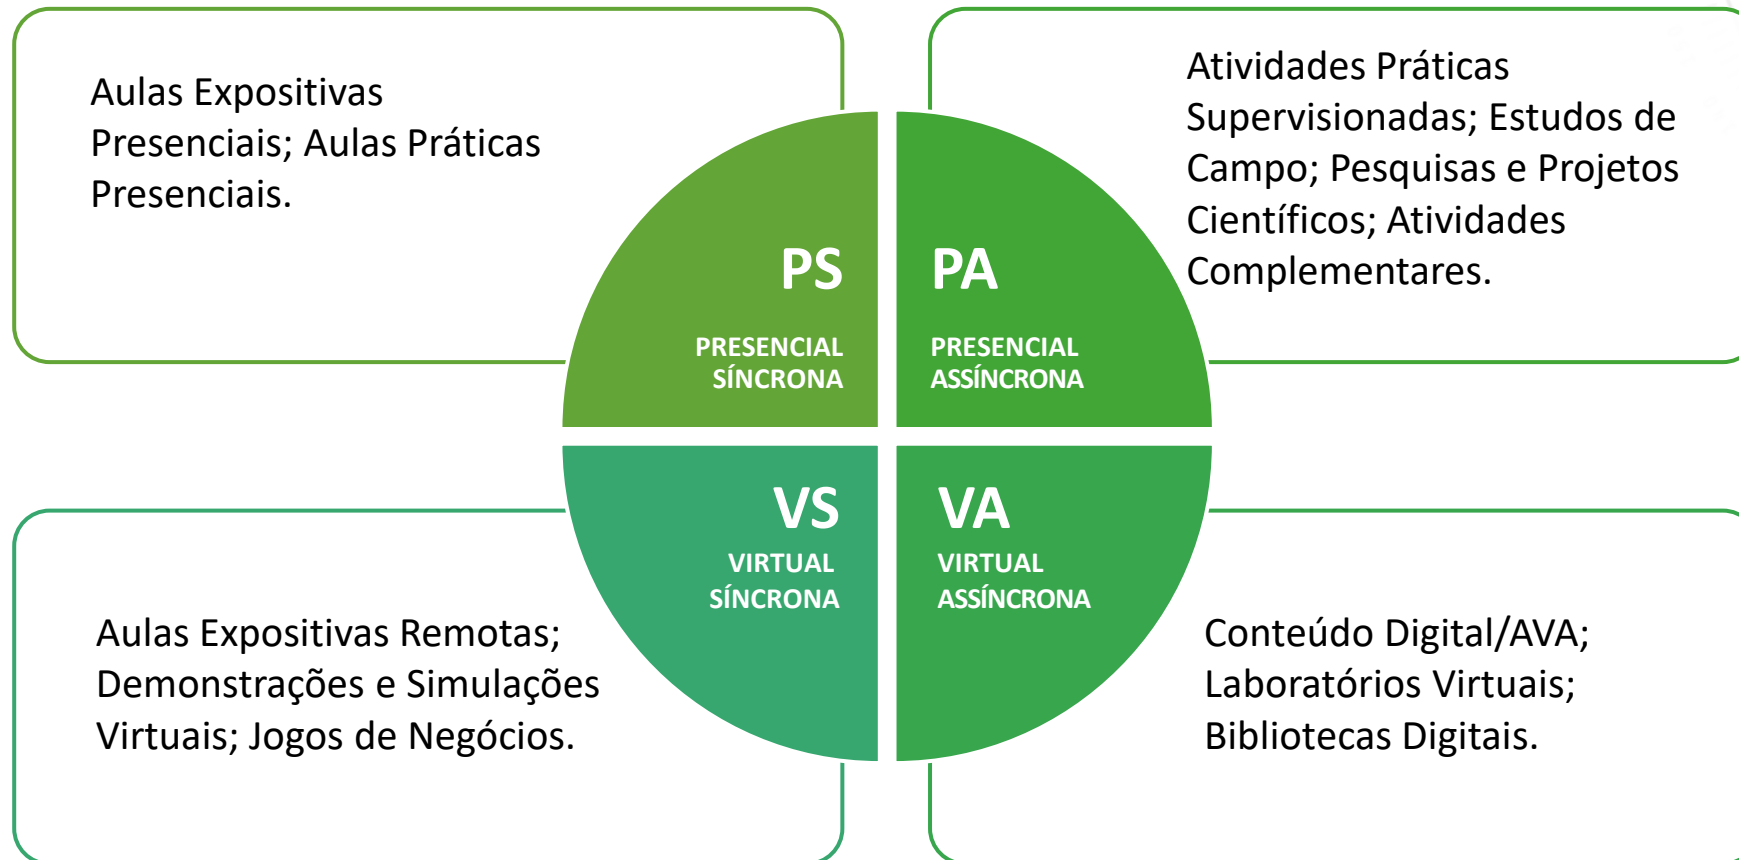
Aulas Expositivas Presenciais; Aulas Práticas Presenciais.

Atividades Práticas Supervisionadas; Estudos de Campo; Pesquisas e Projetos Científicos; Atividades Complementares.

PS
PRESENCIAL SÍNCRONA

PA
PRESENCIAL ASSÍNCRONA

VS
VIRTUAL SÍNCRONA

VA
VIRTUAL ASSÍNCRONA

Aulas Expositivas Remotas; Demonstrações e Simulações Virtuais; Jogos de Negócios.

Conteúdo Digital/AVA; Laboratórios Virtuais; Bibliotecas Digitais.